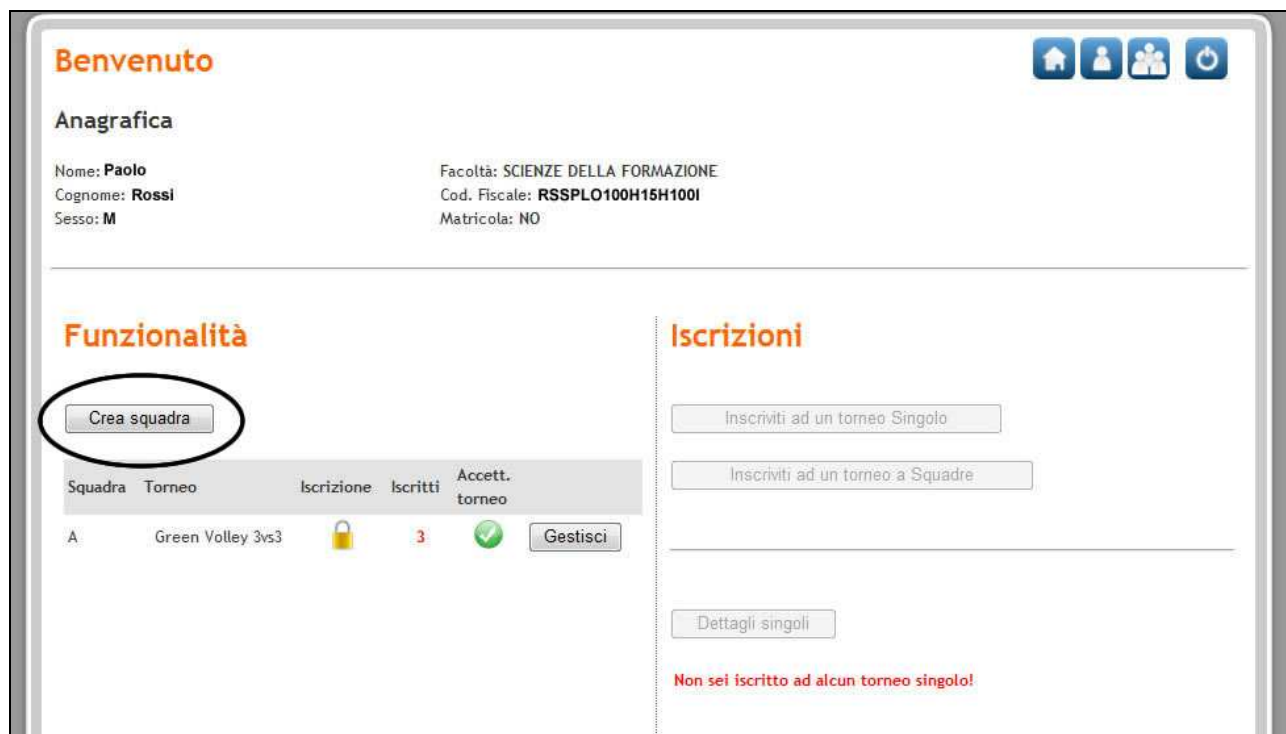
Benvenuto

Anagrafica

Nome: Paolo
Cognome: Rossi
Sesso: M

Facoltà: SCIENZE DELLA FORMAZIONE
Cod. Fiscale: RSSPLO100H15H100I
Matricola: NO

Funzionalità

Crea squadra

| Squadra | Torneo | Iscrizione | Iscritti | Accett. torneo | |
|---|---|---|---|---|---|
| A | Green Volley 3vs3 | | 3 | | Gestisci |

Iscrizioni

Inscriviti ad un torneo Singolo

Inscriviti ad un torneo a Squadre

Dettagli singoli

Non sei iscritto ad alcun torneo singolo!